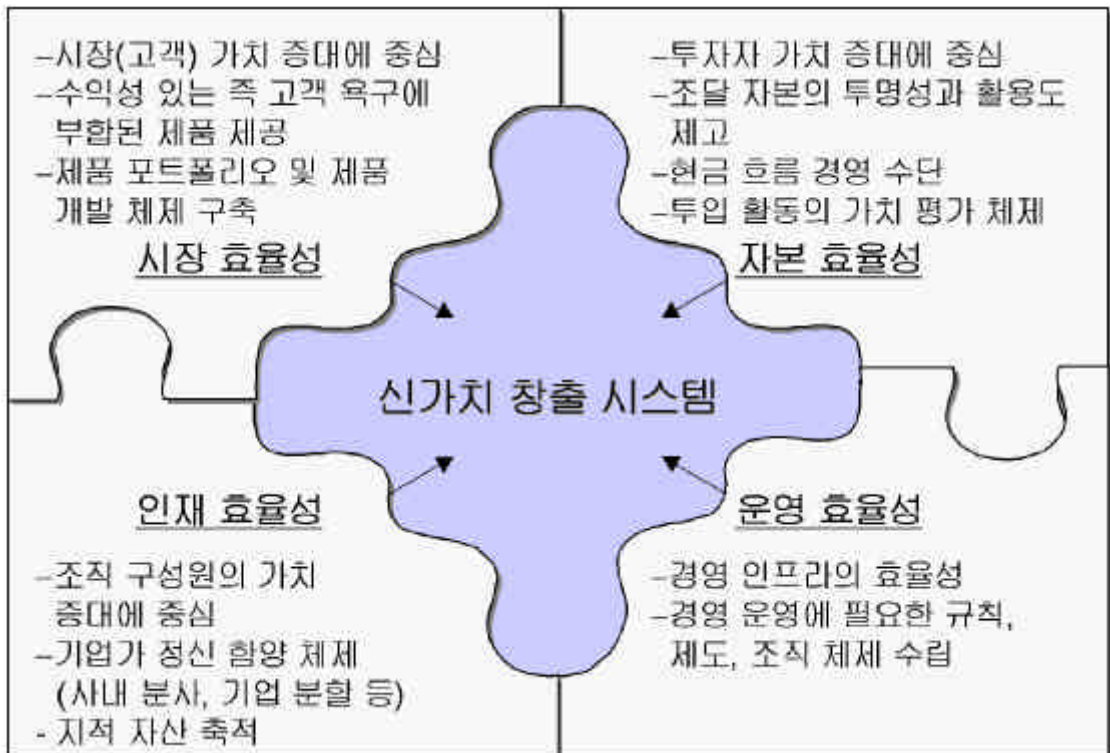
-시장(고객) 가치 증대에 중심
-수익성 있는 즉 고객 욕구에 부합된 제품 제공
-제품 포트폴리오 및 제품 개발 체제 구축

시장 효율성

-투자자 가치 증대에 중심
-조달 자본의 투명성과 활용도 제고
-현금 흐름 경영 수단
-투입 활동의 가치 평가 체제

자본 효율성

신가치 창출 시스템

인재 효율성

-조직 구성원의 가치 증대에 중심
-기업가 정신 함양 체제 (사내 분사, 기업 분할 등)
- 지적 자산 축적

운영 효율성

-경영 인프라의 효율성
-경영 운영에 필요한 규칙, 제도, 조직 체제 수립